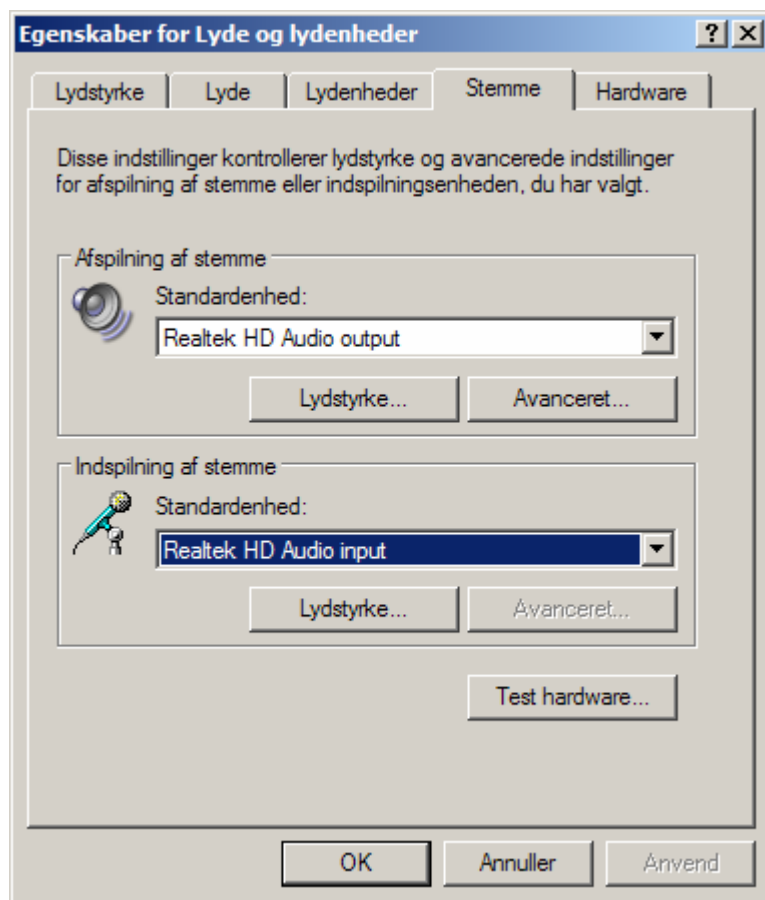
Egenskaber for Lyde og lydenheder
?
X
Lydstyrke
Lyde
Lydenheder
Stemme
Hardware

Disse indstillinger kontrollerer lydstyrke og avancerede indstillinger for afspilning af stemme eller indspilningsenheden, du har valgt.

Afspilning af stemme
Standardenhed:
Realtek HD Audio output
Lydstyrke...
Avanceret...

Indspilning af stemme
Standardenhed:
Realtek HD Audio input
Lydstyrke...
Avanceret...

Test hardware...

OK
Annuller
Anvend